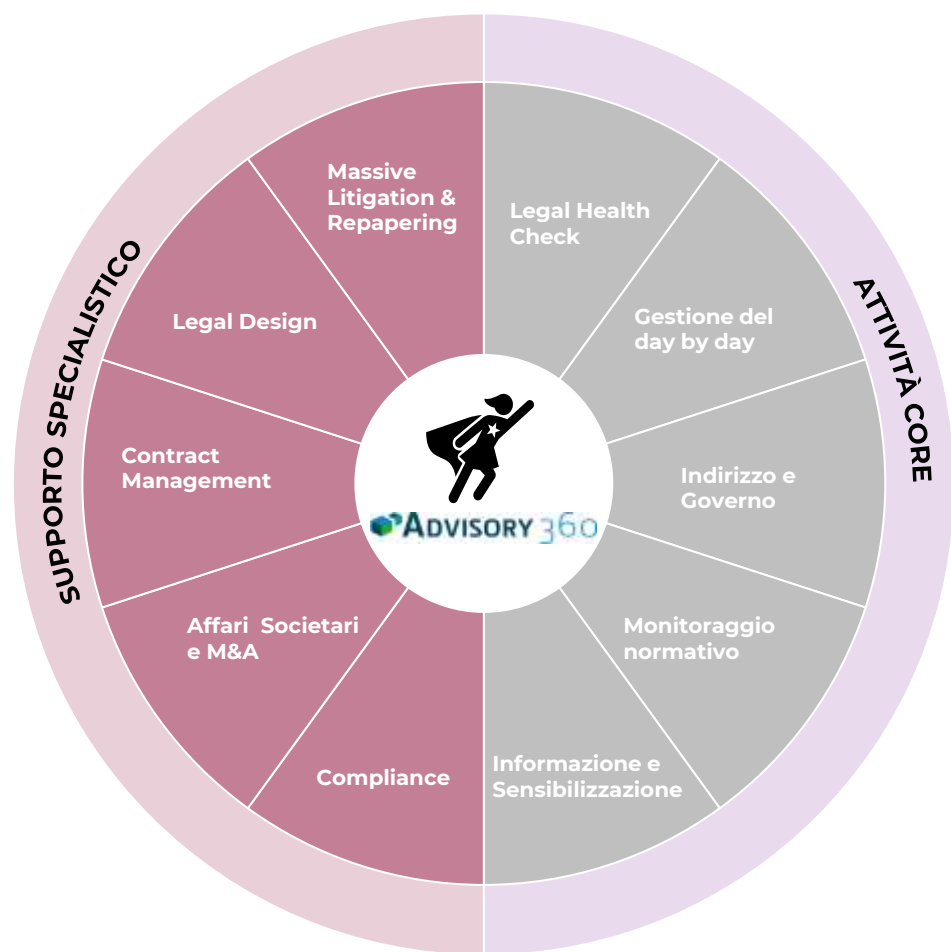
SUPPORTO SPECIALISTICO

Massive Litigation & Repapering

Legal Design

Contract Management

Affari  Societari e M&A

Compliance

ATTIVITÀ CORE

Legal Health Check

Gestione del day by day

Indirizzo e Governo

Monitoraggio normativo

Informazione e Sensibilizzazione

ADVISORY 360